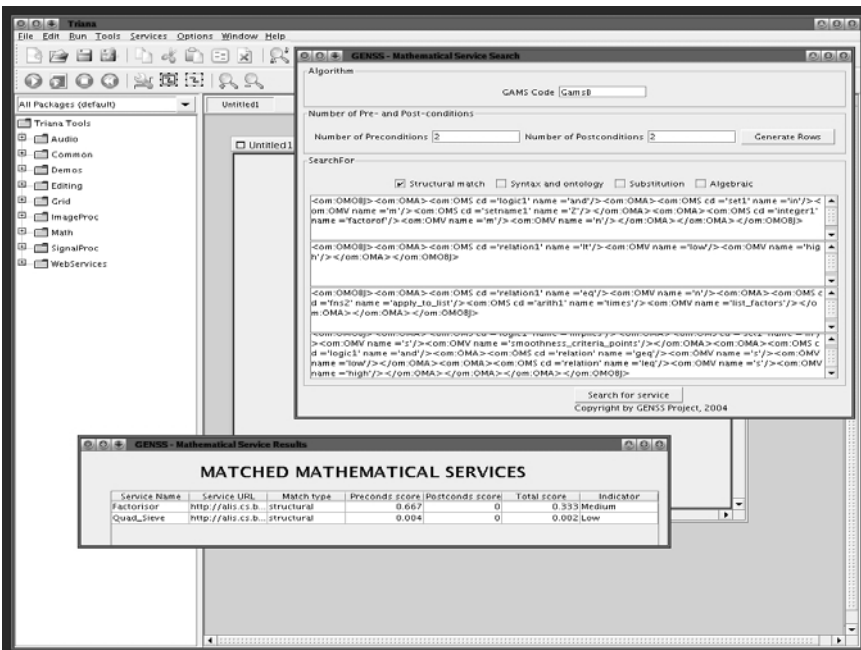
Triana

File Edit Run Tools Services Options Window Help

All Packages (default)

Untitled1

Triana Tools
Audio
Common
Demos
Editing
Grid
ImageProc
Math
SignalProc
WebServices

Untitled1

GENSS - Mathematical Service Search

Algorithm

GAMS Code Gams8

Number of Pre- and Post-conditions

Number of Preconditions 2

Number of Postconditions 2

Generate Rows

SearchFor

Structural match

Syntax and ontology

Substitution

Algebraic

<om:OMOBJ><om:OMA><om:OMS cd ='logic1' name ='and'/><om:OMA><om:OMS cd ='set1' name ='in'/><om:OMV name ='m'/><om:OMS cd ='setname1' name ='Z'/></om:OMA><om:OMA><om:OMS cd ='integer1' name ='factorof'/><om:OMV name ='m'/><om:OMV name ='n'/></om:OMA></om:OMA></om:OMOBJ>

<om:OMOBJ><om:OMA><om:OMS cd ='relation1' name ='lt'/><om:OMV name ='low'/><om:OMV name ='high'/></om:OMA></om:OMOBJ>

<om:OMOBJ><om:OMA><om:OMS cd ='relation1' name ='eq'/><om:OMV name ='n'/><om:OMA><om:OMS cd ='fns2' name ='apply_to_list'/><om:OMS cd ='arith1' name ='times'/><om:OMV name ='list_factors'/></om:OMA></om:OMA></om:OMOBJ>

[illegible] ><om:OMV name ='s'/><om:OMV name ='smoothness_criteria_points'/></om:OMA><om:OMA><om:OMS cd ='logic1' name ='and'/><om:OMA><om:OMS cd ='relation' name ='geq'/><om:OMV name ='s'/><om:OMV name ='low'/></om:OMA><om:OMA><om:OMS cd ='relation' name ='leq'/><om:OMV name ='s'/><om:OMV name ='high'/></om:OMA></om:OMA></om:OMA></om:OMOBJ>

Search for service

Copyright by GENSS Project, 2004

GENSS - Mathematical Service Results

MATCHED MATHEMATICAL SERVICES

| Service Name | Service URL | Match type | Preconds score | Postconds score | Total score | Indicator |
|---|---|---|---|---|---|---|
| Factorisor | http://alis.cs.b... | structural | 0.667 | 0 | 0.333 | Medium |
| Quad_Sieve | http://alis.cs.b... | structural | 0.004 | 0 | 0.002 | Low |